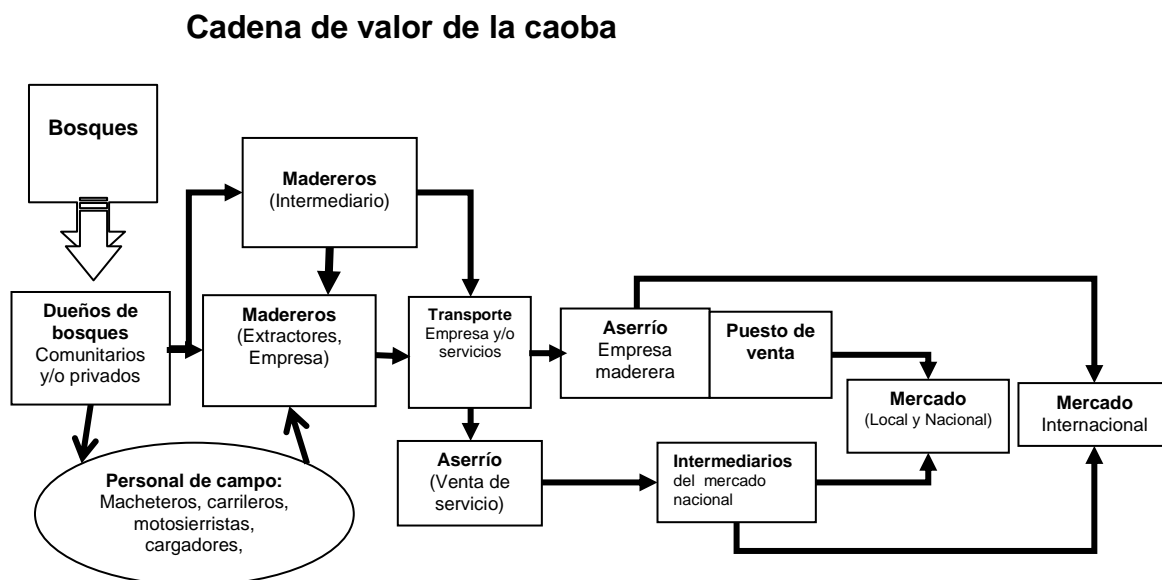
Cadena de valor de la caoba

Bosques

Madereros
(Intermediario)

Dueños de bosques
Comunitarios y/o privados

Madereros
(Extractores, Empresa)

Transporte
Empresa y/o servicios

Aserrío
Empresa maderera

Puesto de venta

Mercado
(Local y Nacional)

Mercado
Internacional

Personal de campo:
Macheteros, carrileros, motosierristas, cargadores,

Aserrío
(Venta de servicio)

Intermediarios
del mercado nacional